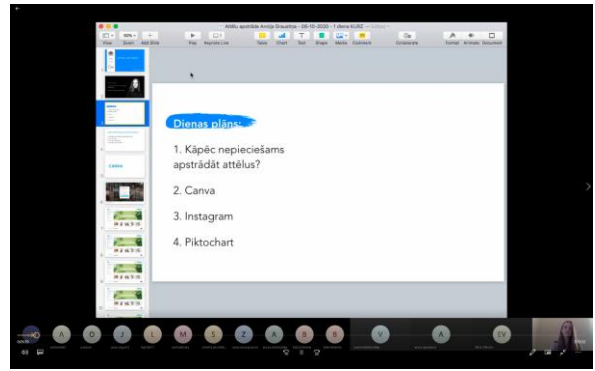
Attēlu apstrāde Anitija Grauātiņa – 06-10-2020 – 1 diena KURZ – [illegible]

View Zoom Add Slide Play Keynote Live Table Chart Text Shape Media Comment Collaborate Format Animate Document

Dienas plāns:

1. Kāpēc nepieciešams apstrādāt attēlus?

2. Canva

3. Instagram

4. Piktochart

Canva

A D J L M S Z A B B V A EV